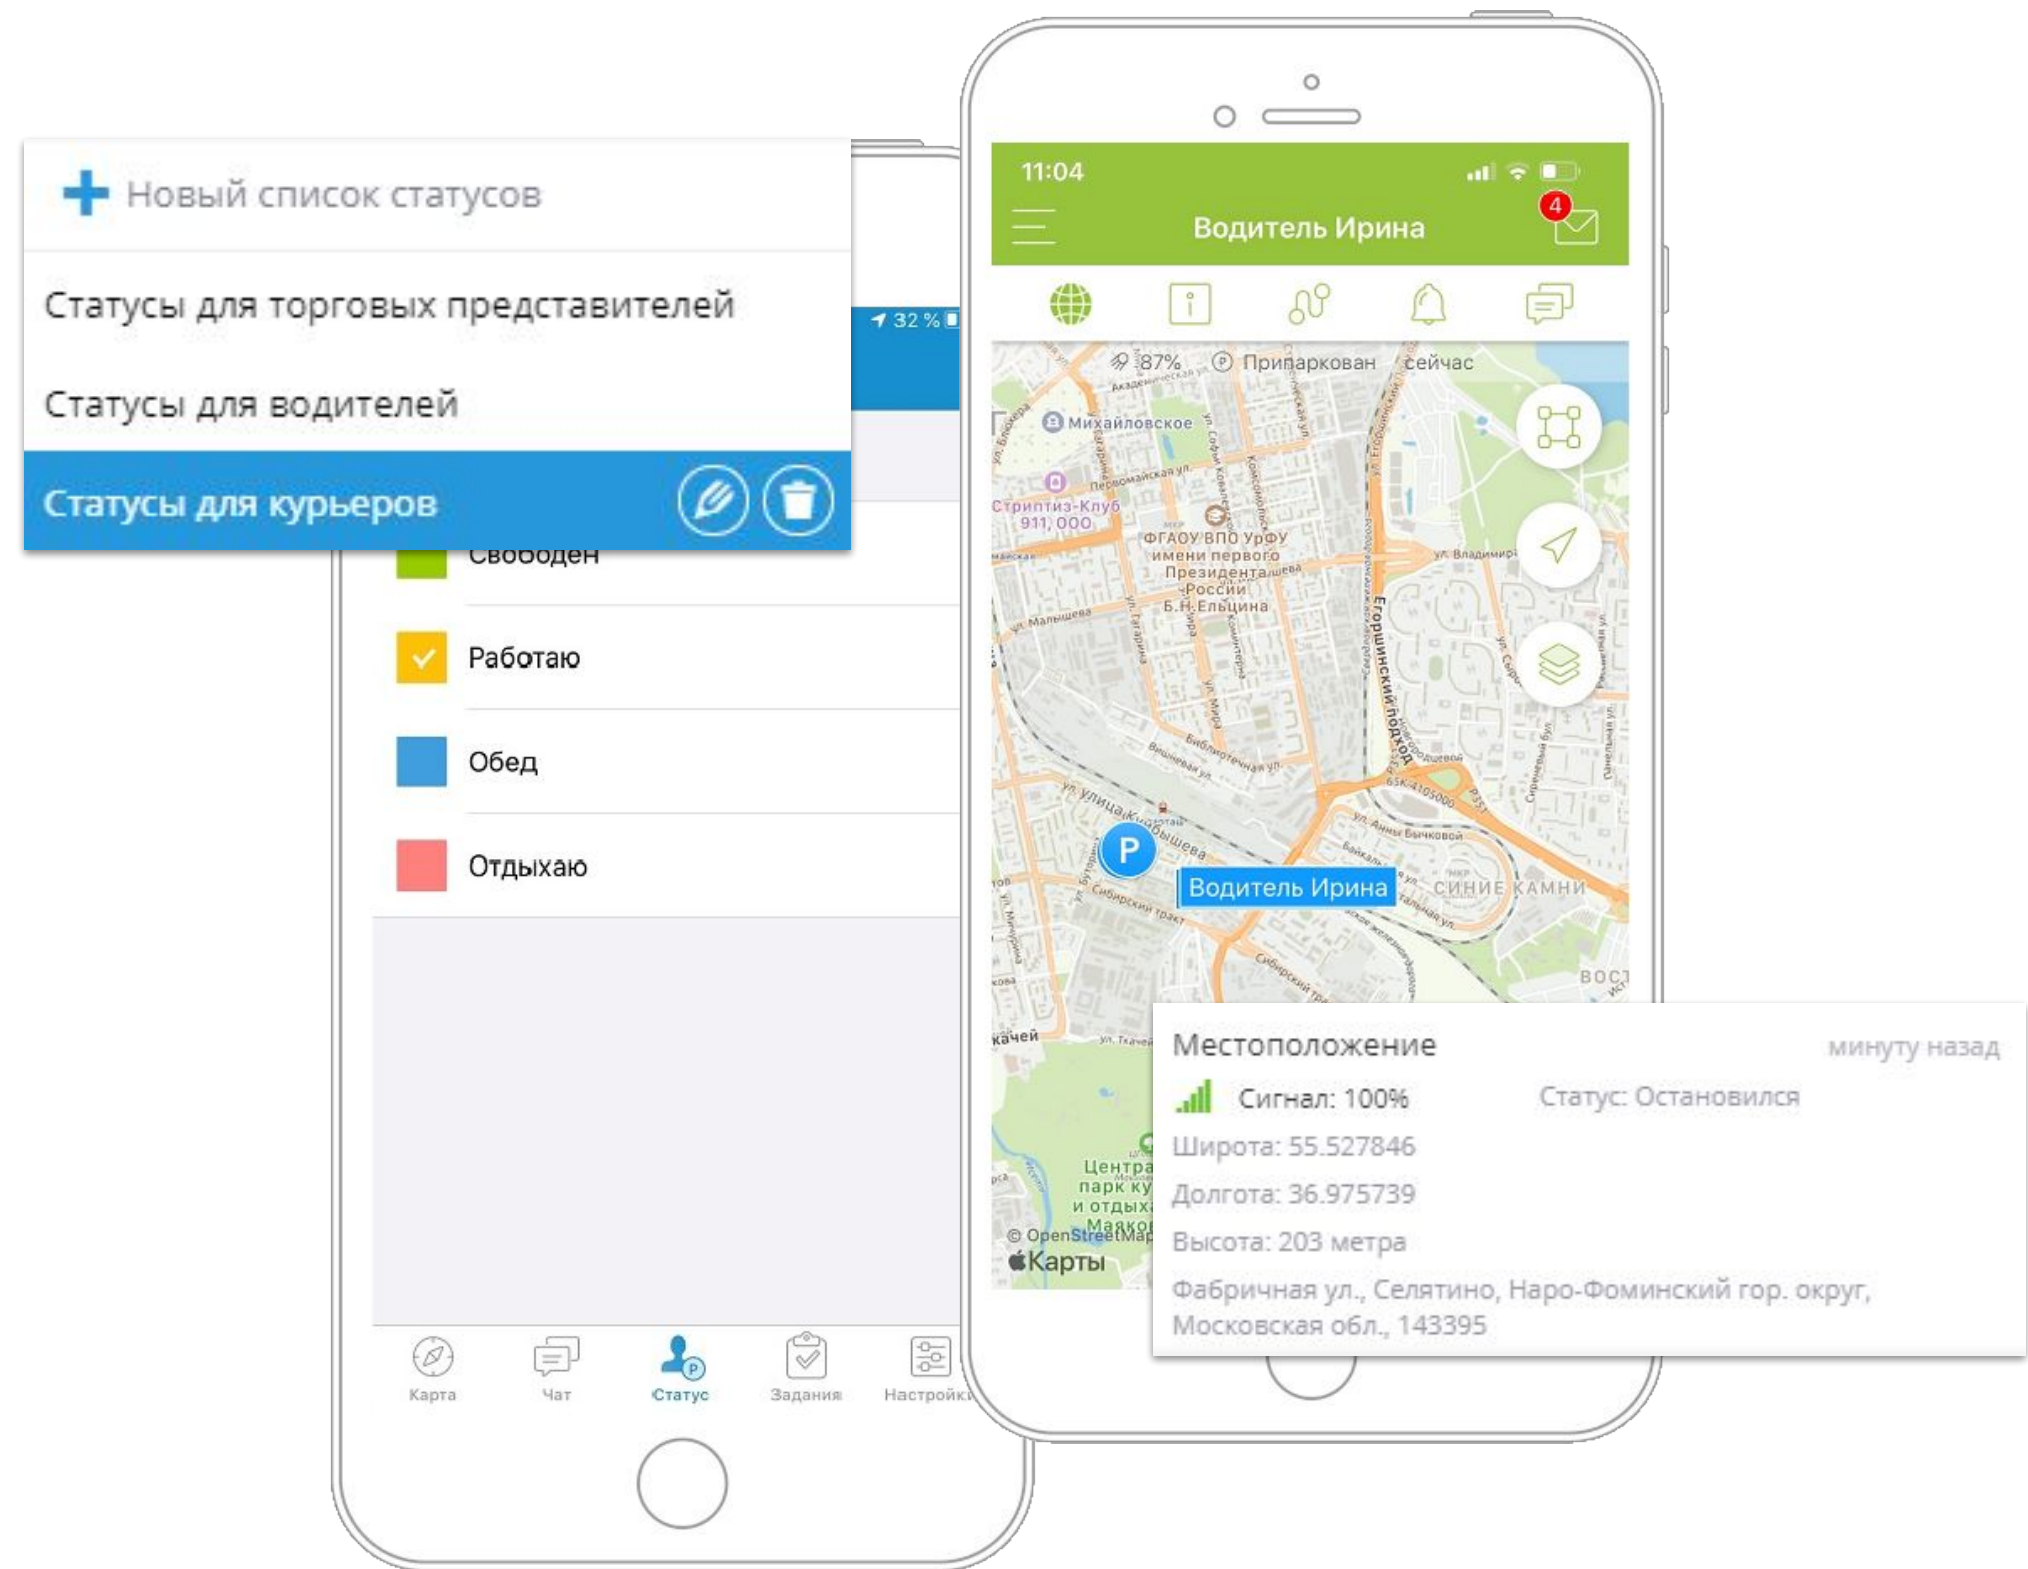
Новый список статусов

Статусы для торговых представителей

Статусы для водителей

Статусы для курьеров

32 %

Свободен

Работаю

Обед

Отдыхаю

Карта
Чат
Статус
Задания
Настройки

11:04

Водитель Ирина

4

87%
Припаркован
сейчас

Михайловское

Стриптиз-Клуб 911, 000

ФГАОУ ВПО УрФУ имени первого Президента России Б.Н.Ельцина

Егоршинский подход

улица Куйбышева

Водитель Ирина

СИНИЕ КАМНИ

Центральный парк культуры и отдыха Маяковского

© OpenStreetMap
Карты

Местоположение
минуту назад
Сигнал: 100%
Статус: Остановился
Широта: 55.527846
Долгота: 36.975739
Высота: 203 метра
Фабричная ул., Селятино, Наро-Фоминский гор. округ, Московская обл., 143395